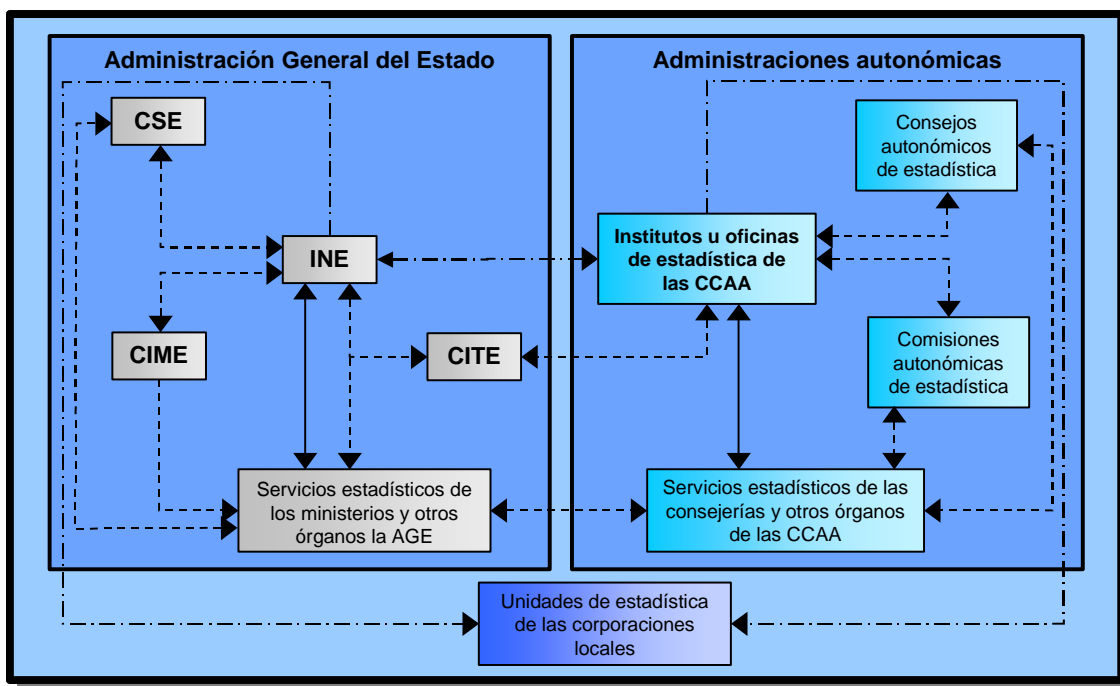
Administración General del Estado

CSE

INE

CIME

CITE

Servicios estadísticos de los ministerios y otros órganos la AGE

Administraciones autonómicas

Consejos autonómicos de estadística

Institutos u oficinas de estadística de las CCAA

Comisiones autonómicas de estadística

Servicios estadísticos de las consejerías y otros órganos de las CCAA

Unidades de estadística de las corporaciones locales